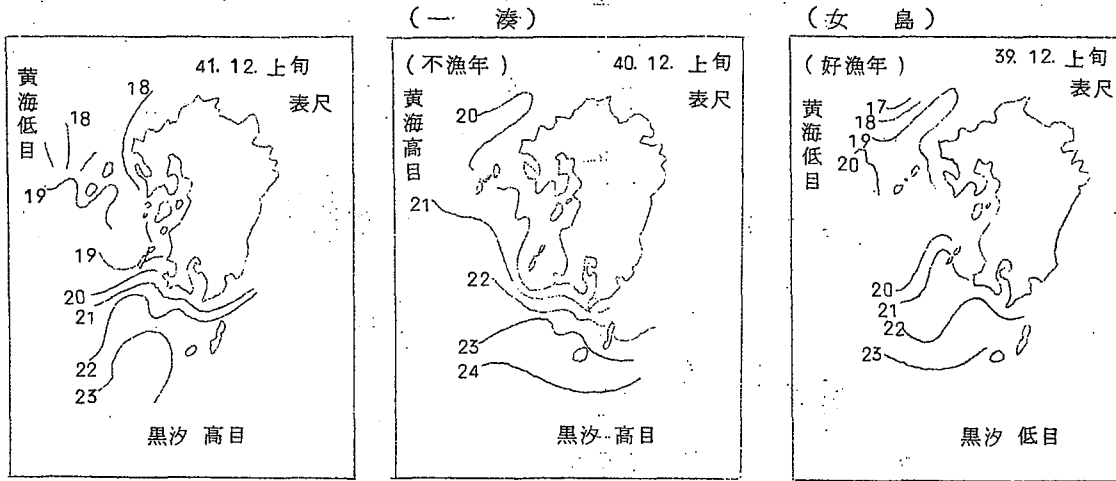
（一　湊）

（女　島）

41. 12. 上旬
表尺
黄海低目
18
18
19
19
20
21
22
23
黒汐 高目

（不漁年）
40. 12. 上旬
表尺
黄海高目
20
21
22
23
24
黒汐 高目

（好漁年）
39. 12. 上旬
表尺
黄海低目
17
18
19
20
20
21
22
23
黒汐 低目